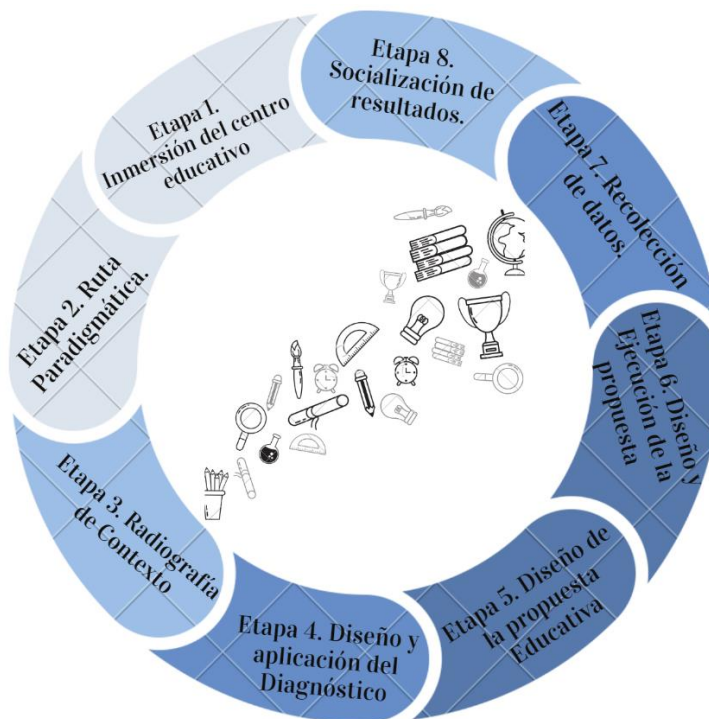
Etapa 1. Inmersión del centro educativo

Etapa 2. Ruta Paradignática.

Etapa 3. Radiografía de Contexto

Etapa 4. Diseño y aplicación del Diagnóstico

Etapa 5. Diseño de la propuesta Educativa

Etapa 6. Diseño y Ejecución de la propuesta

Etapa 7. Recolección de datos.

Etapa 8. Socialización de resultados.